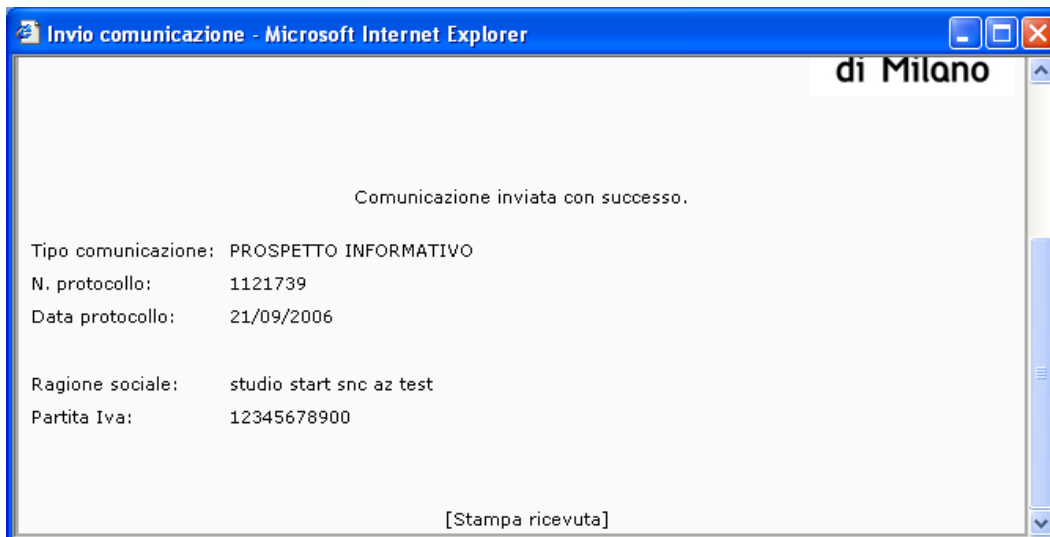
Invio comunicazione - Microsoft Internet Explorer

di Milano

Comunicazione inviata con successo.

Tipo comunicazione: PROSPETTO INFORMATIVO
N. protocollo: 1121739
Data protocollo: 21/09/2006

Ragione sociale: studio start snc az test
Partita Iva: 12345678900

[Stampa ricevuta]